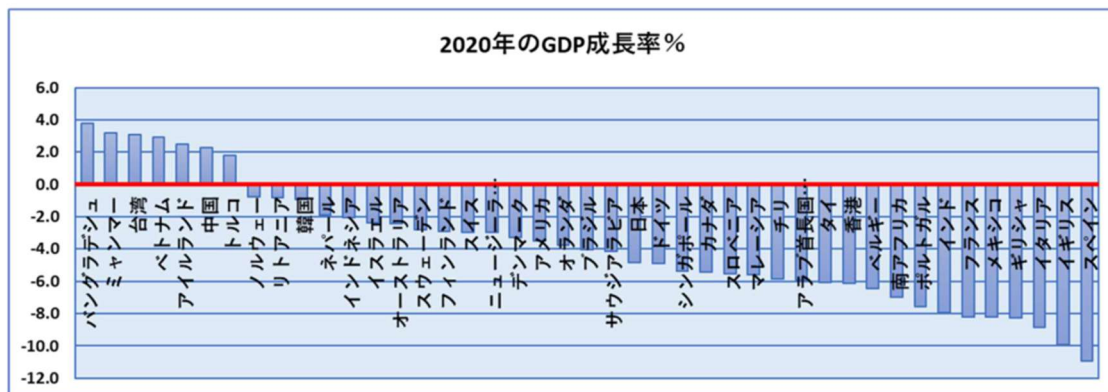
2020年のGDP成長率％

6.0
4.0
2.0
0.0
-2.0
-4.0
-6.0
-8.0
-10.0
-12.0

バングラデシュ
ミャンマー
台湾
ベトナム
アイルランド
中国
トルコ
ノルウェー
リトアニア
韓国
ネパール
インドネシア
イスラエル
オーストラリア
スウェーデン
フィンランド
スイス
ニュージーラ…
デンマーク
アメリカ
オランダ
ブラジル
サウジアラビア
日本
ドイツ
シンガポール
カナダ
スロベニア
マレーシア
チリ
アラブ首長国…
タイ
香港
ベルギー
南アフリカ
ポルトガル
インド
フランス
メキシコ
ギリシャ
イタリア
イギリス
スペイン